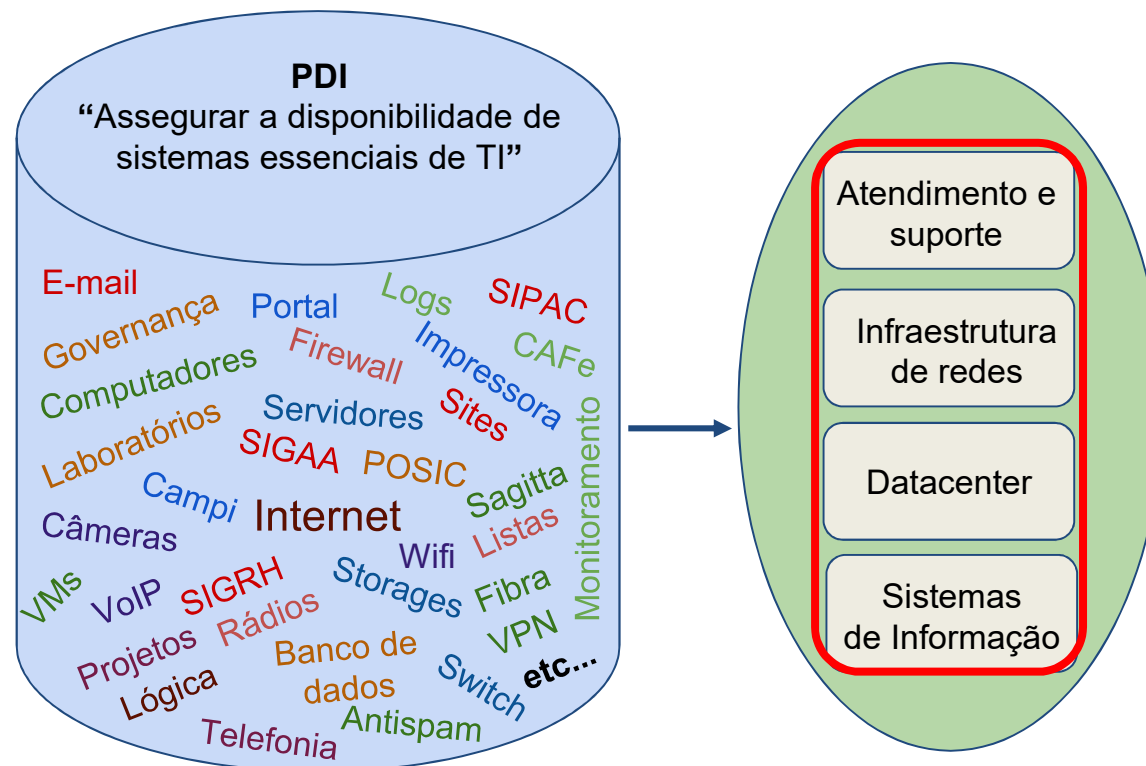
PDI
"Assegurar a disponibilidade de sistemas essenciais de TI"

E-mail
Governança
Portal
Logs
SIPAC
Firewall
Impressora
CAFe
Computadores
Servidores
Sites
Laboratórios
SIGAA
POSIC
Monitoramento
Campi
Sagitta
Internet
Listas
Câmeras
Wifi
VMs
VoIP
SIGRH
Storages
Fibra
Rádios
Projetos
Banco de dados
VPN
Lógica
Switch
etc...
Telefonia
Antispam

Atendimento e suporte

Infraestrutura de redes

Datacenter

Sistemas de Informação